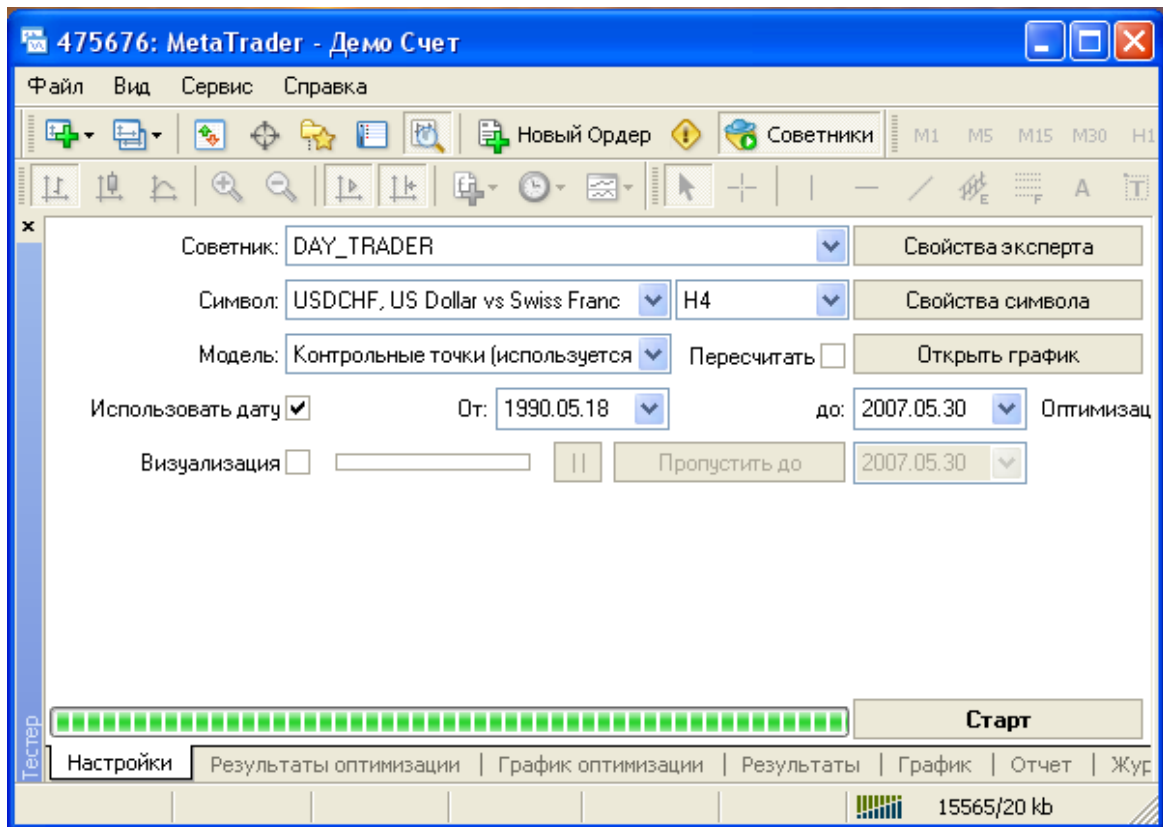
475676: MetaTrader - Демо Счет

Файл Вид Сервис Справка

Новый Ордер Советники M1 M5 M15 M30 H1

A

Советник: DAY_TRADER
Свойства эксперта

Символ: USDCHF, US Dollar vs Swiss Franc H4
Свойства символа

Модель: Контрольные точки (используется
Пересчитать
Открыть график

Использовать дату ✔ От: 1990.05.18 до: 2007.05.30 Оптимизац

Визуализация
Пропустить до 2007.05.30

Старт

Тестер

Настройки | Результаты оптимизации | График оптимизации | Результаты | График | Отчет | Жур

15565/20 kb